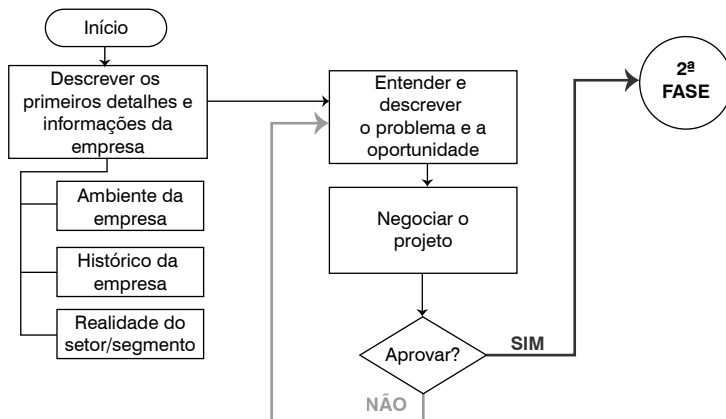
Início

Descrever os primeiros detalhes e informações da empresa

Ambiente da empresa

Histórico da empresa

Realidade do setor/segmento

Entender e descrever o problema e a oportunidade

Negociar o projeto

Aprovar?

SIM

NÃO

2ª FASE